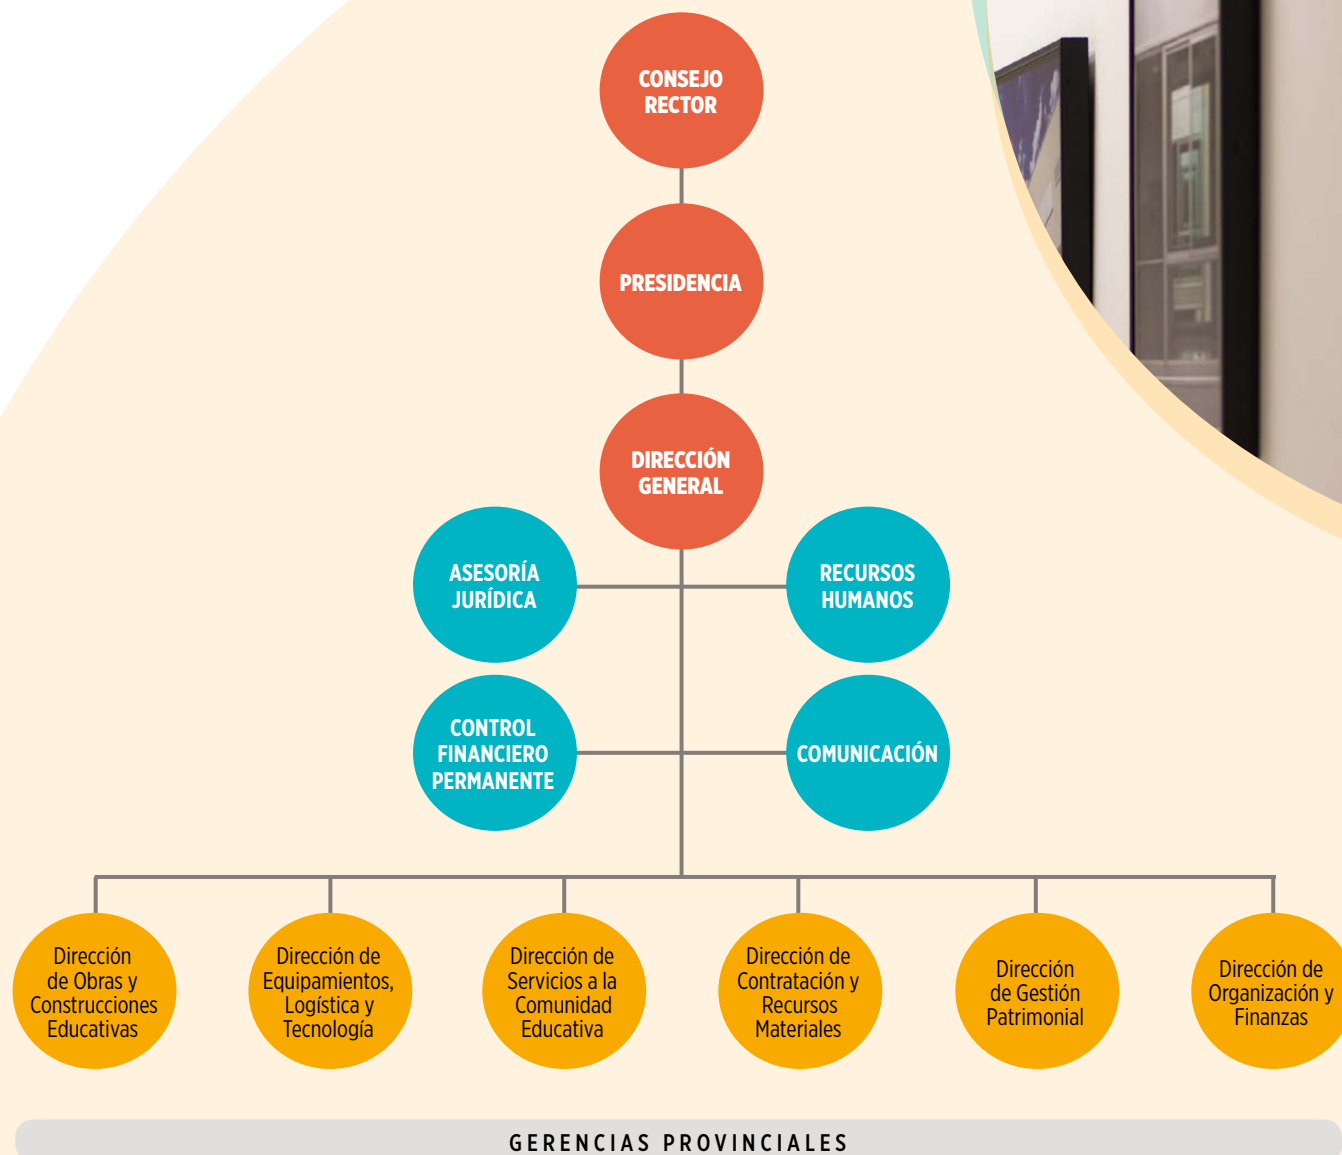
CONSEJO RECTOR

PRESIDENCIA

DIRECCIÓN GENERAL

ASESORÍA JURÍDICA

RECURSOS HUMANOS

CONTROL FINANCIERO PERMANENTE

COMUNICACIÓN

Dirección de Obras y Construcciones Educativas

Dirección de Equipamientos, Logística y Tecnología

Dirección de Servicios a la Comunidad Educativa

Dirección de Contratación y Recursos Materiales

Dirección de Gestión Patrimonial

Dirección de Organización y Finanzas

GERENCIAS PROVINCIALES